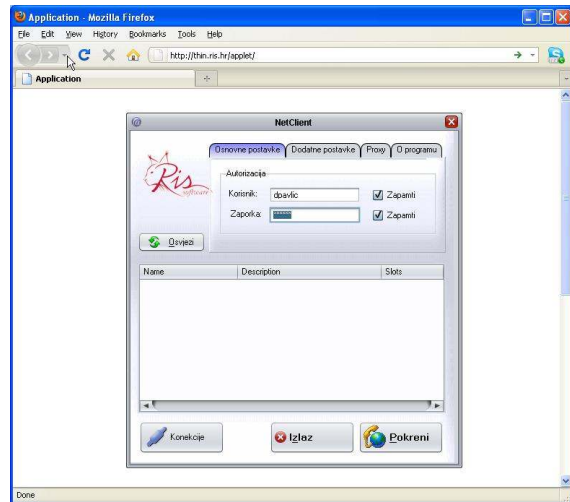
Application - Mozilla Firefox

File Edit View History Bookmarks Tools Help

http://thin.ris.hr/applet/

Application

NetClient

Osnovne postavke | Dodatne postavke | Proxy | O programu

Ris software

Autorizacija

Korisnik: dpavlic
Zapamti

Zaporka: ******
Zapamti

Osvježi

| Name | Description | Slots |
|---|---|---|

Konekcije

Izlaz

Pokreni

Done